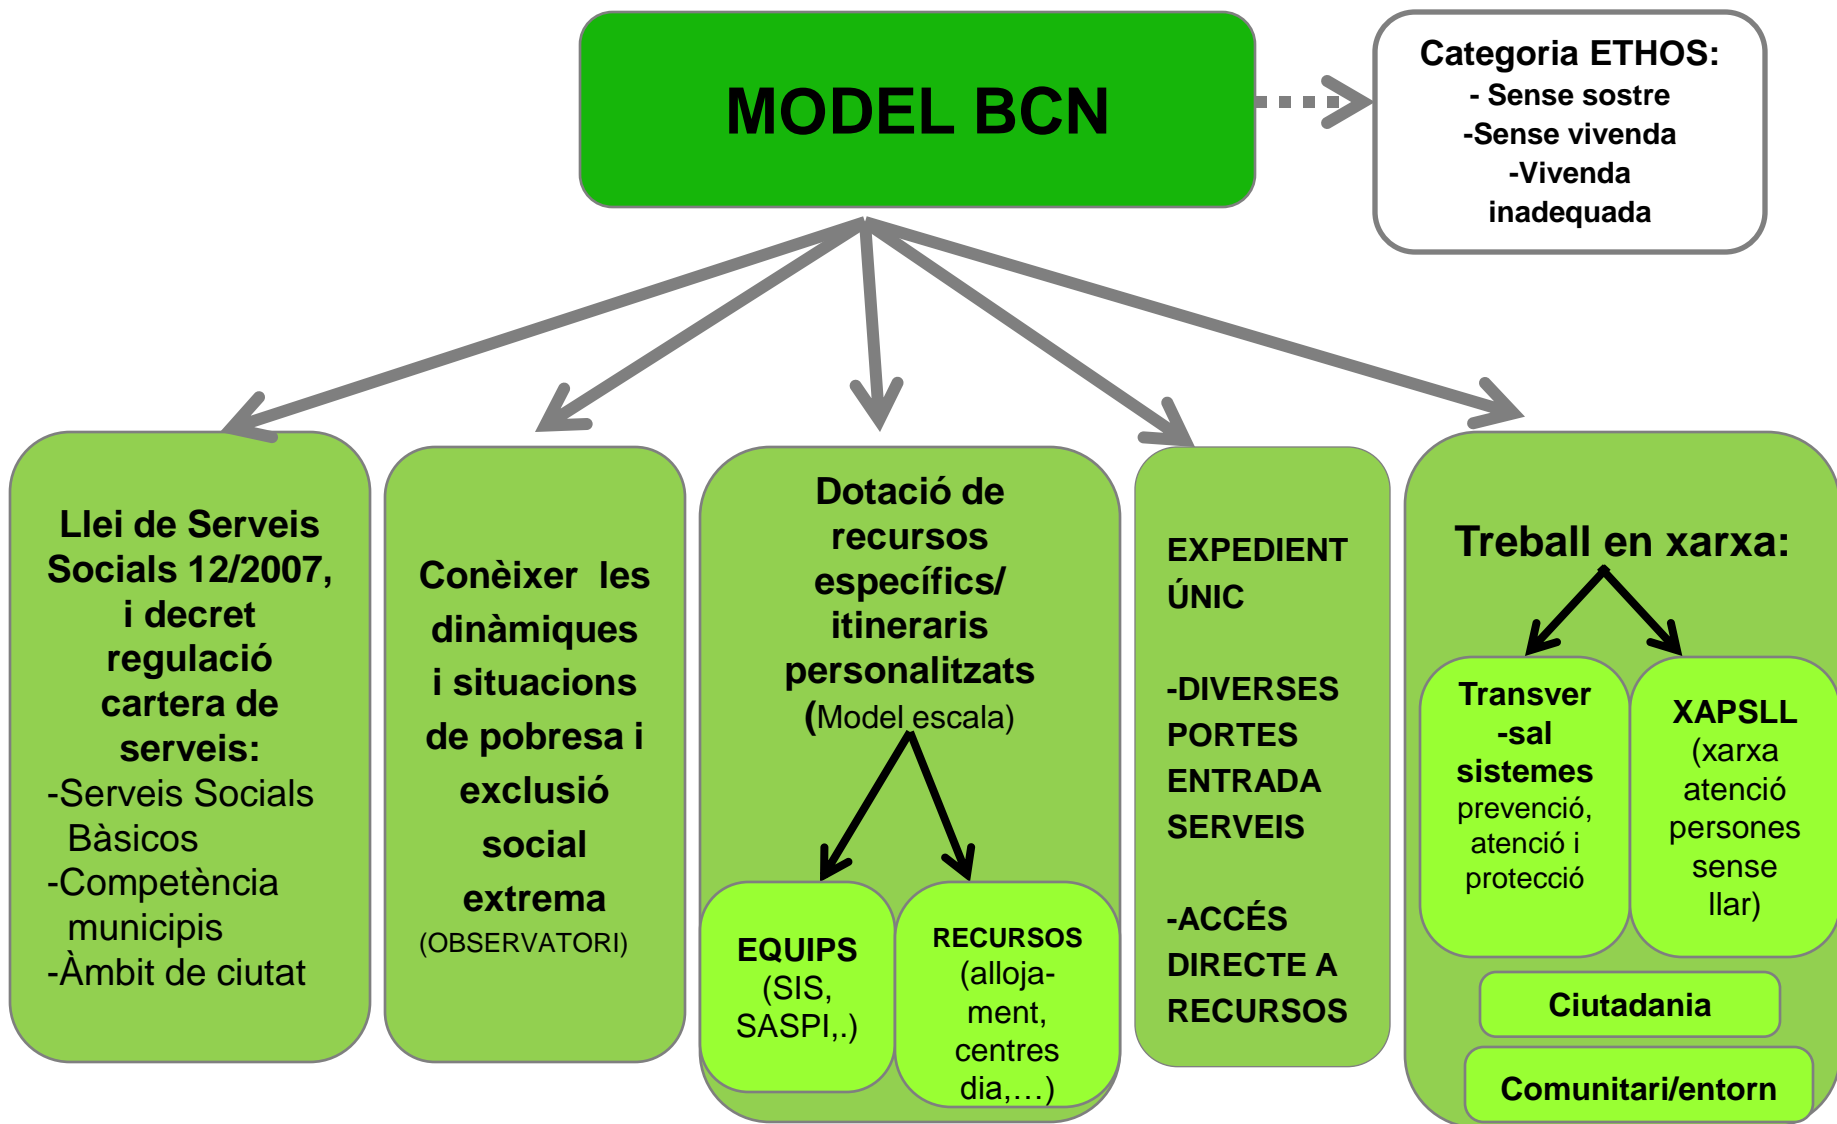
MODEL BCN

Categoria ETHOS:
- Sense sostre
-Sense vivenda
-Vivenda inadequada

Llei de Serveis Socials 12/2007, i decret regulació cartera de serveis:
-Serveis Socials Bàsicos
-Competència municipis
-Àmbit de ciutat

Conèixer les dinàmiques i situacions de pobresa i exclusió social extrema
(OBSERVATORI)

Dotació de recursos específics/ itineraris personalitzats (Model escala)

EQUIPS (SIS, SASPI,.)

RECURSOS (allojament, centres dia,…)

EXPEDIENT ÚNIC

-DIVERSES PORTES ENTRADA SERVEIS

-ACCÉS DIRECTE A RECURSOS

Treball en xarxa:

Transver-sal sistemes prevenció, atenció i protecció

XAPSLL (xarxa atenció persones sense llar)

Ciutadania

Comunitari/entorn